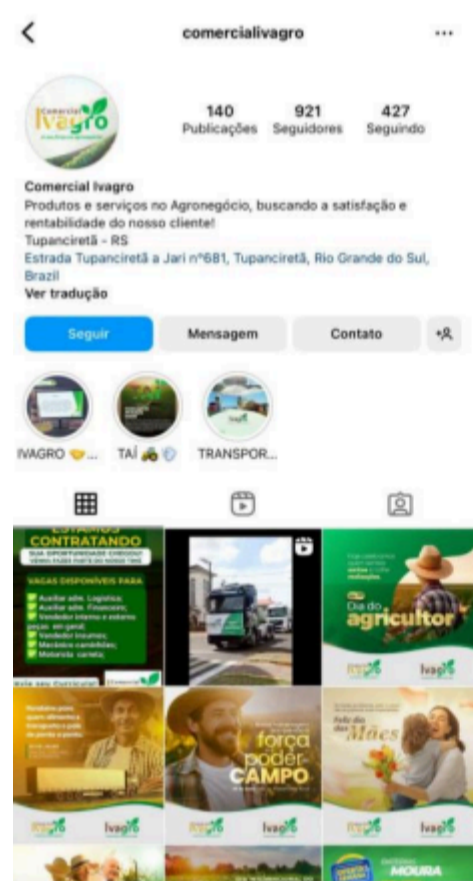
comercialivagro

Comercial Ivagro

140 Publicações
921 Seguidores
427 Seguindo

Comercial Ivagro
Produtos e serviços no Agronegócio, buscando a satisfação e rentabilidade do nosso cliente!
Tupanciretã - RS
Estrada Tupanciretã a Jari nº681, Tupanciretã, Rio Grande do Sul, Brazil
Ver tradução

Seguir
Mensagem
Contato

IVAGRO 🤝...
TAÍ 🚜🛡️
TRANSPOR...

ESTAMOS CONTRATANDO
SUA OPORTUNIDADE CHEGOU!
VAGAS DISPONÍVEIS PARA
Auxiliar adm. Logística;
Auxiliar adm. Financeiro;
Vendedor interno e externo;
Vendedor insumos;
Mecânico caminhões;
Motorista carreta;

Dia do agricultor
Ivagro

força poder CAMPO
Ivagro

Feliz dia das Mães
Ivagro

Ivagro

MOURA